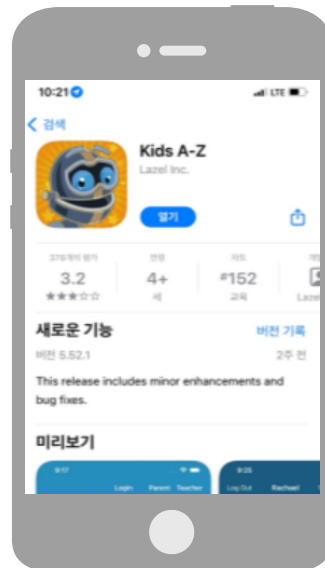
10:21

LTE

< 검색

Kids A-Z

Lazel Inc.

열기

378개의 평가

3.2

★★★☆☆

연령

4+

세

차트

#152

교육

개발

Lazel

새로운 기능

버전 기록

버전 5.52.1

2주 전

This release includes minor enhancements and bug fixes.

미리보기

9:17

Login Parent Teacher

9:25

Log Out Rachael